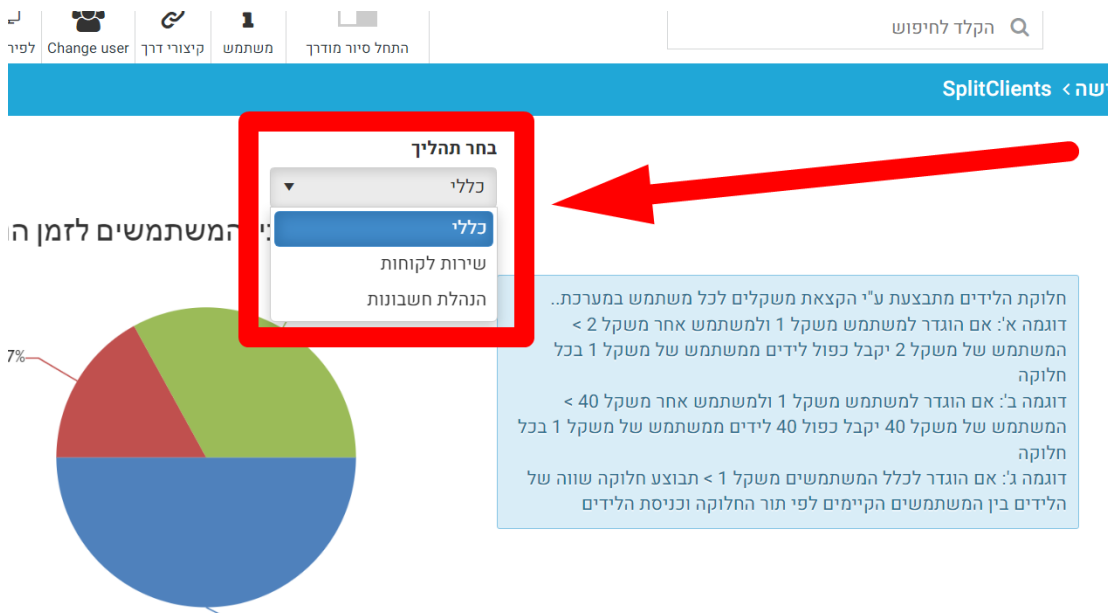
לפיר Change user קיצורי דרך משתמש התחל סיור מודרך

הקלד לחיפוש

ישה > SplitClients

בחר תהליך

כללי

כללי

שירות לקוחות

הנהלת חשבונות

י המשתמשים לזמן ה

7%

חלוקת הלידים מתבצעת ע"י הקצאת משקלים לכל משתמש במערכת..
דוגמה א': אם הוגדר למשתמש משקל 1 ולמשתמש אחר משקל 2 > המשתמש של משקל 2 יקבל כפול לידים ממשתמש של משקל 1 בכל חלוקה
דוגמה ב': אם הוגדר למשתמש משקל 1 ולמשתמש אחר משקל 40 > המשתמש של משקל 40 יקבל כפול 40 לידים ממשתמש של משקל 1 בכל חלוקה
דוגמה ג': אם הוגדר לכלל המשתמשים משקל 1 > תבוצע חלוקה שווה של הלידים בין המשתמשים הקיימים לפי תור החלוקה וכניסת הלידים